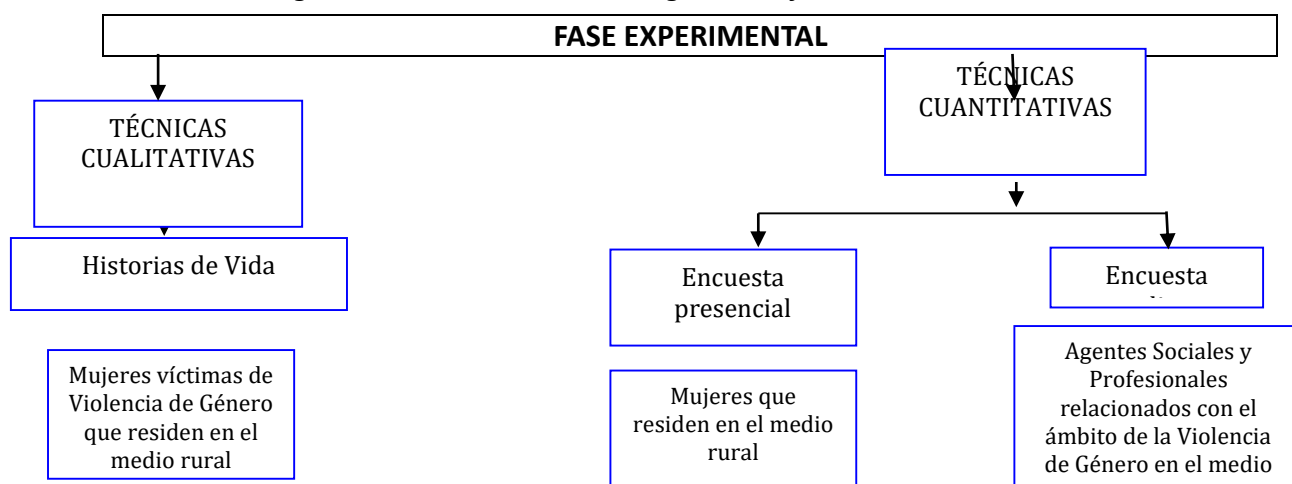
FASE EXPERIMENTAL

TÉCNICAS CUALITATIVAS

Historias de Vida

Mujeres víctimas de Violencia de Género que residen en el medio rural

TÉCNICAS CUANTITATIVAS

Encuesta presencial

Mujeres que residen en el medio rural

Encuesta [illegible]

Agentes Sociales y Profesionales relacionados con el ámbito de la Violencia de Género en el medio